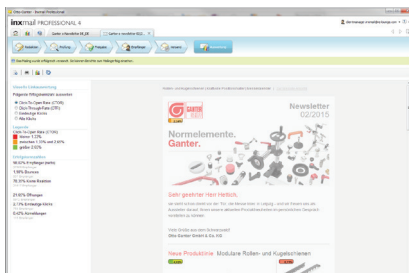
inxmail PROFESSIONAL 4

Newsletter
02/2015

Normelemente.
Ganter.

Sehr geehrter Herr Hettich,

Viele Grüße aus dem Schwarzwald
Otto Ganter GmbH & Co. KG

Neue Produktlinie Modulare Rollen- und Kugelschienen

Click-To-Open Rate (CTOR)
Click-Through-Rate (CTR)
Eindeutige Klicks
Alle Klicks

unter 1,13%
zwischen 1,13% und 2,63%
größer 2,63%

96,6% Empfänger (zahl)
1,9% Bounces
15,5% Kontakt Öffner
21,6% Öffnungen
2,1% Eindeutige Klicks
0,42% Abmeldungen

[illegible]